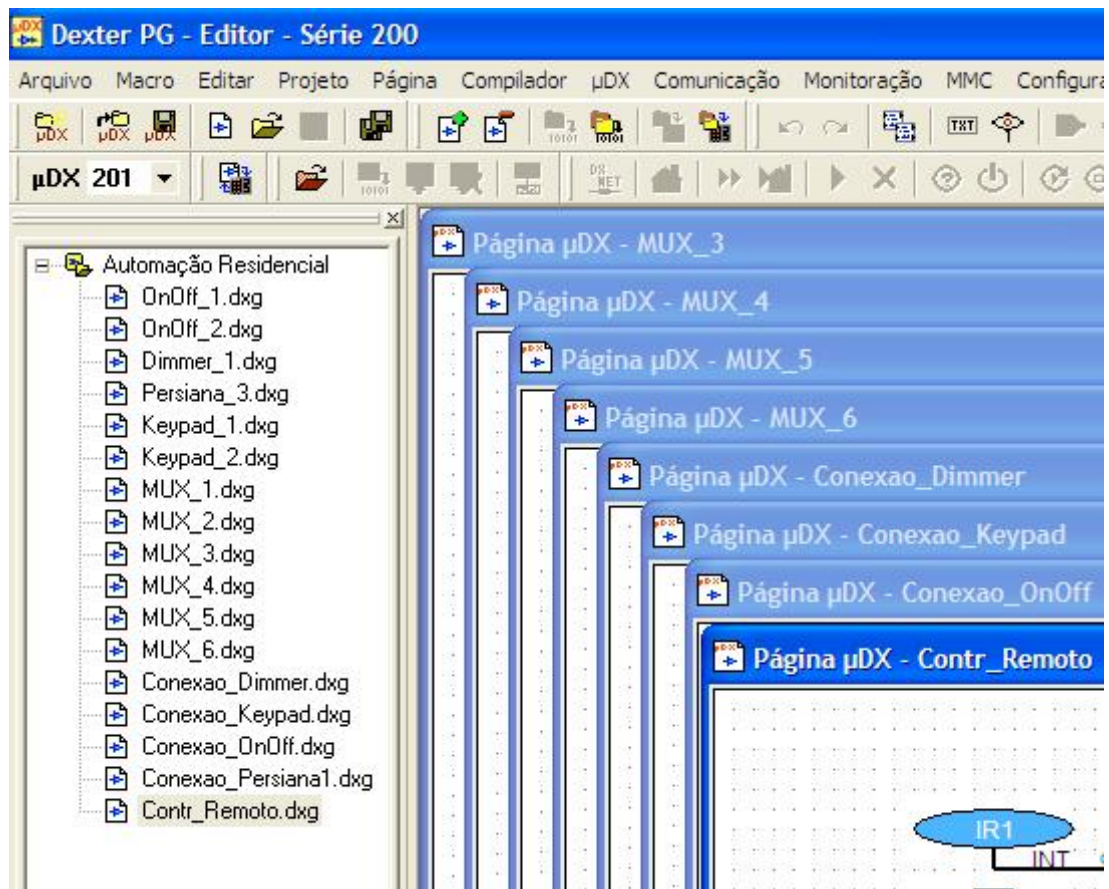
Dexter PG - Editor - Série 200

Arquivo Macro Editar Projeto Página Compilador µDX Comunicação Monitoração MMC Configura

µDX 201

Automação Residencial
OnOff_1.dxg
OnOff_2.dxg
Dimmer_1.dxg
Persiana_3.dxg
Keypad_1.dxg
Keypad_2.dxg
MUX_1.dxg
MUX_2.dxg
MUX_3.dxg
MUX_4.dxg
MUX_5.dxg
MUX_6.dxg
Conexao_Dimmer.dxg
Conexao_Keypad.dxg
Conexao_OnOff.dxg
Conexao_Persiana1.dxg
Contr_Remoto.dxg

Página µDX - MUX_3
Página µDX - MUX_4
Página µDX - MUX_5
Página µDX - MUX_6
Página µDX - Conexao_Dimmer
Página µDX - Conexao_Keypad
Página µDX - Conexao_OnOff
Página µDX - Contr_Remoto

IR1
INT